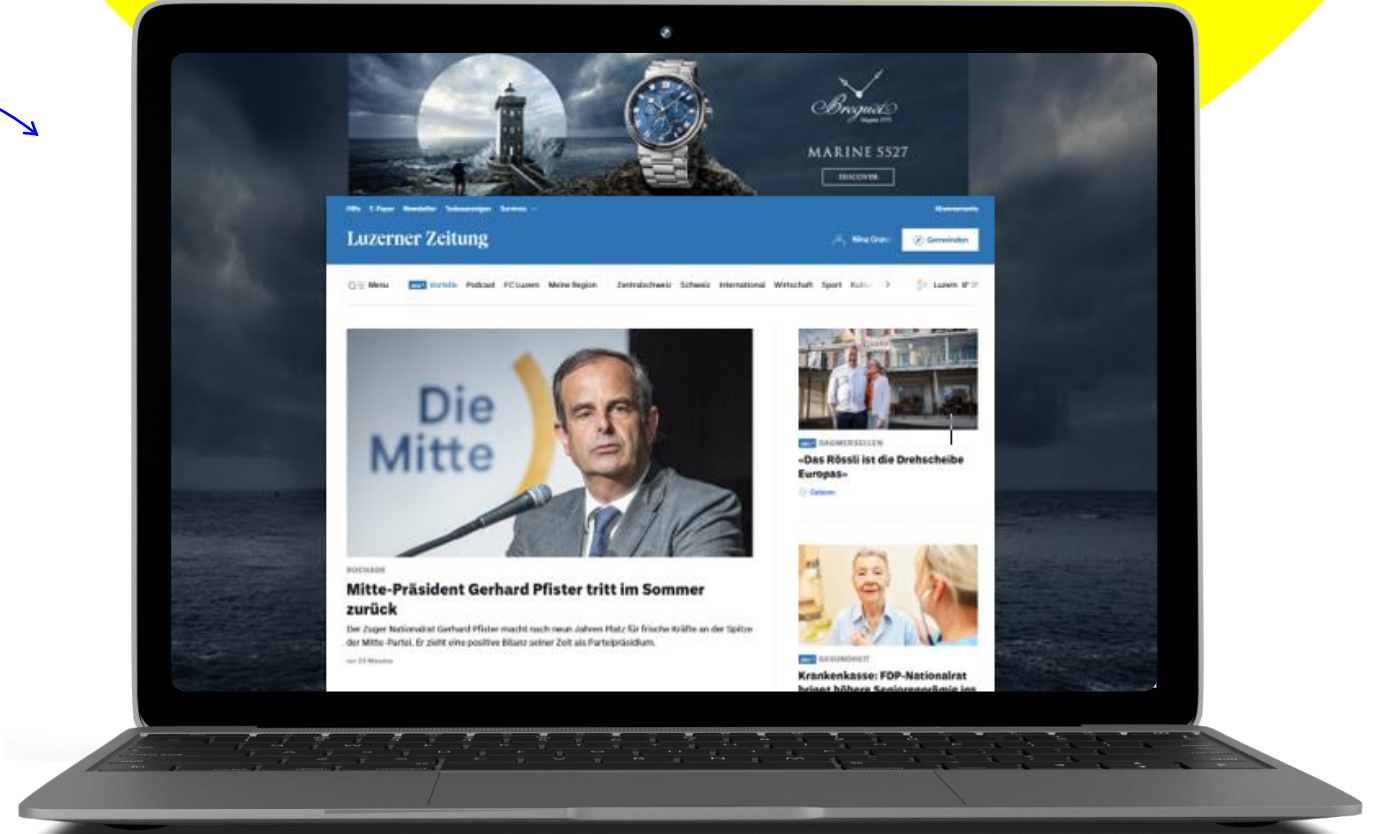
Breguet
MARINE 5527
DISCOVER

Hilfe E-Paper Newsletter Todesanzeigen Services Abonnemente

Luzerner Zeitung

Nina Graf Gewinnden

Menu abo+ Vorteile Podcast FC Luzern Meine Region Zentralschweiz Schweiz International Wirtschaft Sport Kultur Luzern

Die Mitte

ROCHADE
Mitte-Präsident Gerhard Pfister tritt im Sommer zurück
Der Zuger Nationalrat Gerhard Pfister macht nach neun Jahren Platz für frische Kräfte an der Spitze der Mitte-Partei. Er zieht eine positive Bilanz seiner Zeit als Parteipräsidium.
vor 23 Minuten

abo+ DAGMERSELLEN
«Das Rössli ist die Drehscheibe Europas»
Gelesen

abo+ GESUNDHEIT
Krankenkasse: FDP-Nationalrat bringt höhere Seniorenprämie ins